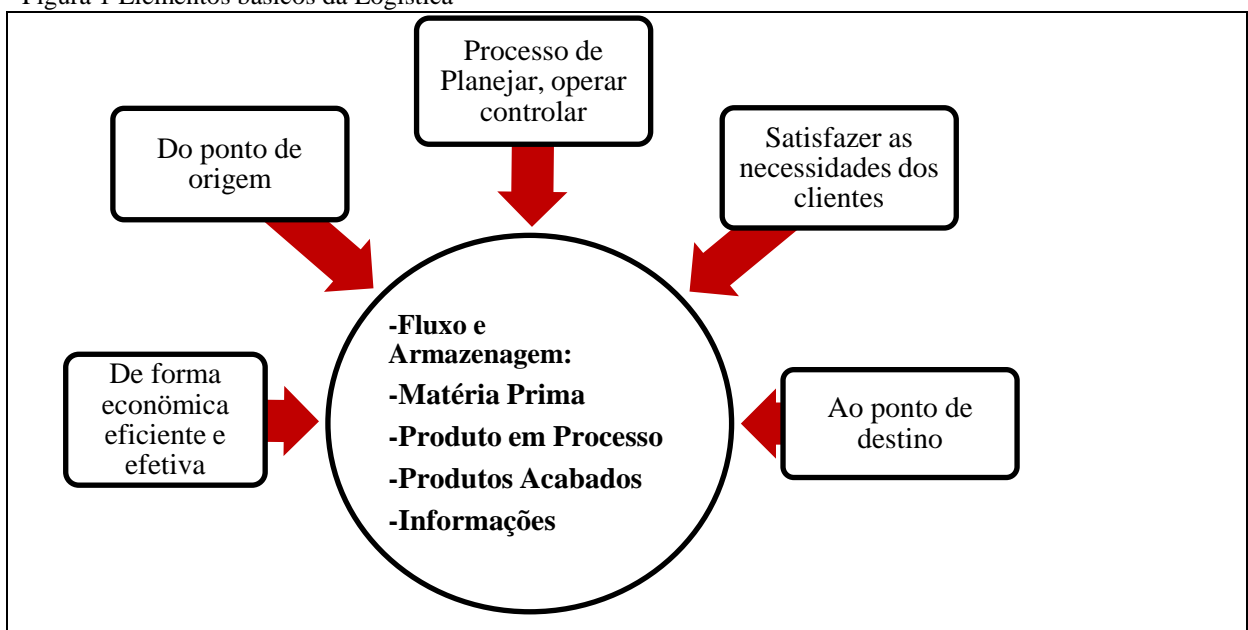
Figura 1 Elementos básicos da Logística

Processo de Planejar, operar controlar

Do ponto de origem

Satisfazer as necessidades dos clientes

-Fluxo e Armazenagem:

-Matéria Prima

-Produto em Processo

-Produtos Acabados

-Informações

De forma econômica eficiente e efetiva

Ao ponto de destino